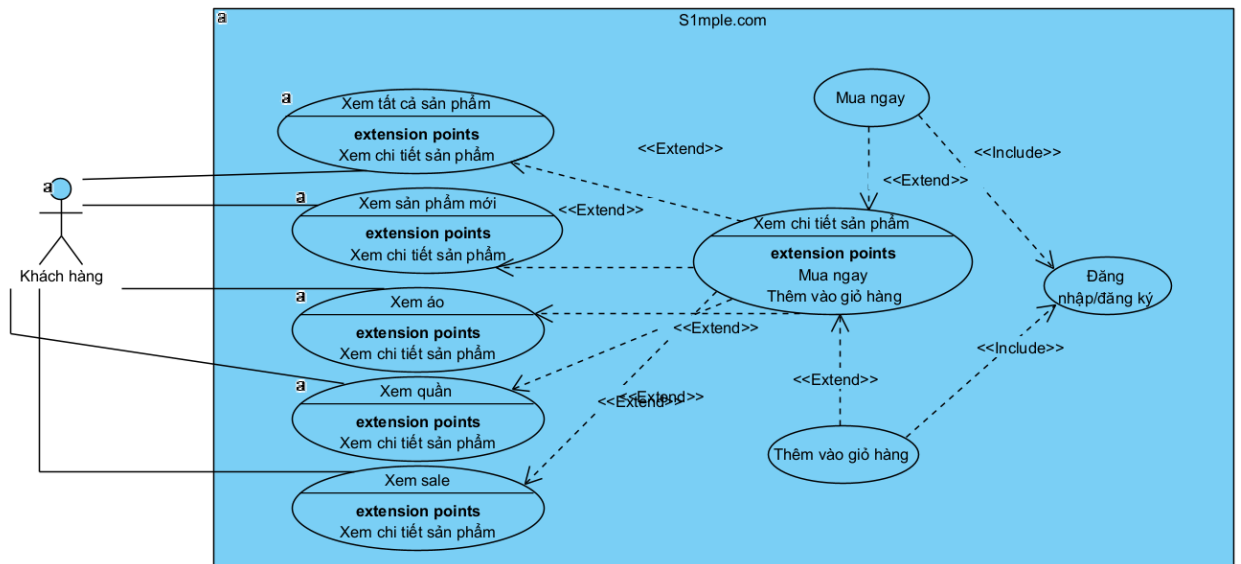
S1mple.com

Khách hàng

Xem tất cả sản phẩm
extension points
Xem chi tiết sản phẩm

Xem sản phẩm mới
extension points
Xem chi tiết sản phẩm

Xem áo
extension points
Xem chi tiết sản phẩm

Xem quần
extension points
Xem chi tiết sản phẩm

Xem sale
extension points
Xem chi tiết sản phẩm

Mua ngay

<<Extend>>

<<Include>>

<<Extend>>

<<Extend>>

Xem chi tiết sản phẩm
extension points
Mua ngay
Thêm vào giỏ hàng

Đăng nhập/đăng ký

<<Extend>>

<<Include>>

<<Extend>>

<<Extend>>

<<Extend>>

Thêm vào giỏ hàng